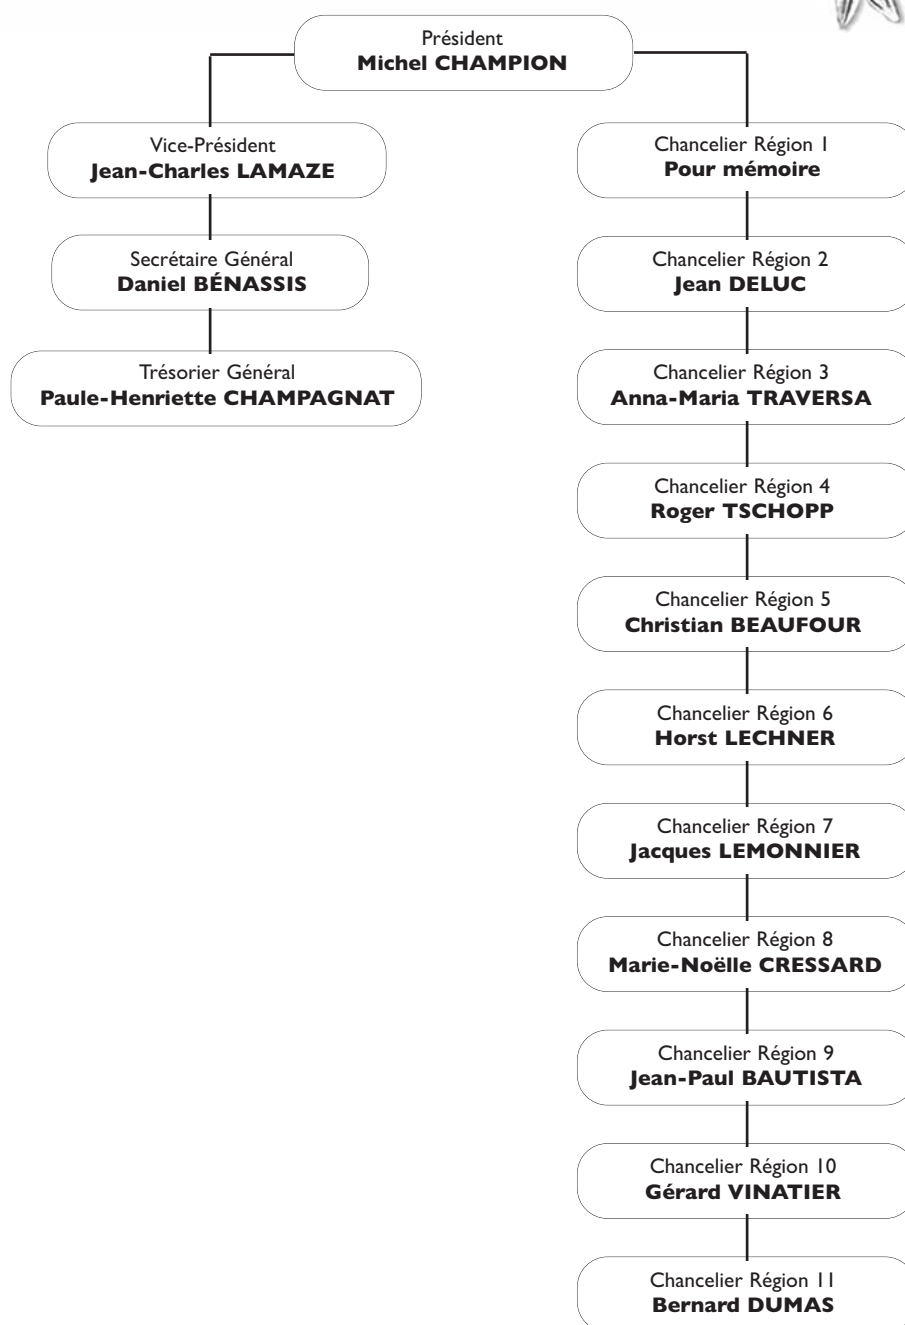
Président
**Michel CHAMPION**

Vice-Président
**Jean-Charles LAMAZE**

Secrétaire Général
**Daniel BÉNASSIS**

Trésorier Général
**Paule-Henriette CHAMPAGNAT**

Chancelier Région 1
**Pour mémoire**

Chancelier Région 2
**Jean DELUC**

Chancelier Région 3
**Anna-Maria TRAVERSA**

Chancelier Région 4
**Roger TSCHOPP**

Chancelier Région 5
**Christian BEAUFOUR**

Chancelier Région 6
**Horst LECHNER**

Chancelier Région 7
**Jacques LEMONNIER**

Chancelier Région 8
**Marie-Noëlle CRESSARD**

Chancelier Région 9
**Jean-Paul BAUTISTA**

Chancelier Région 10
**Gérard VINATIER**

Chancelier Région 11
**Bernard DUMAS**